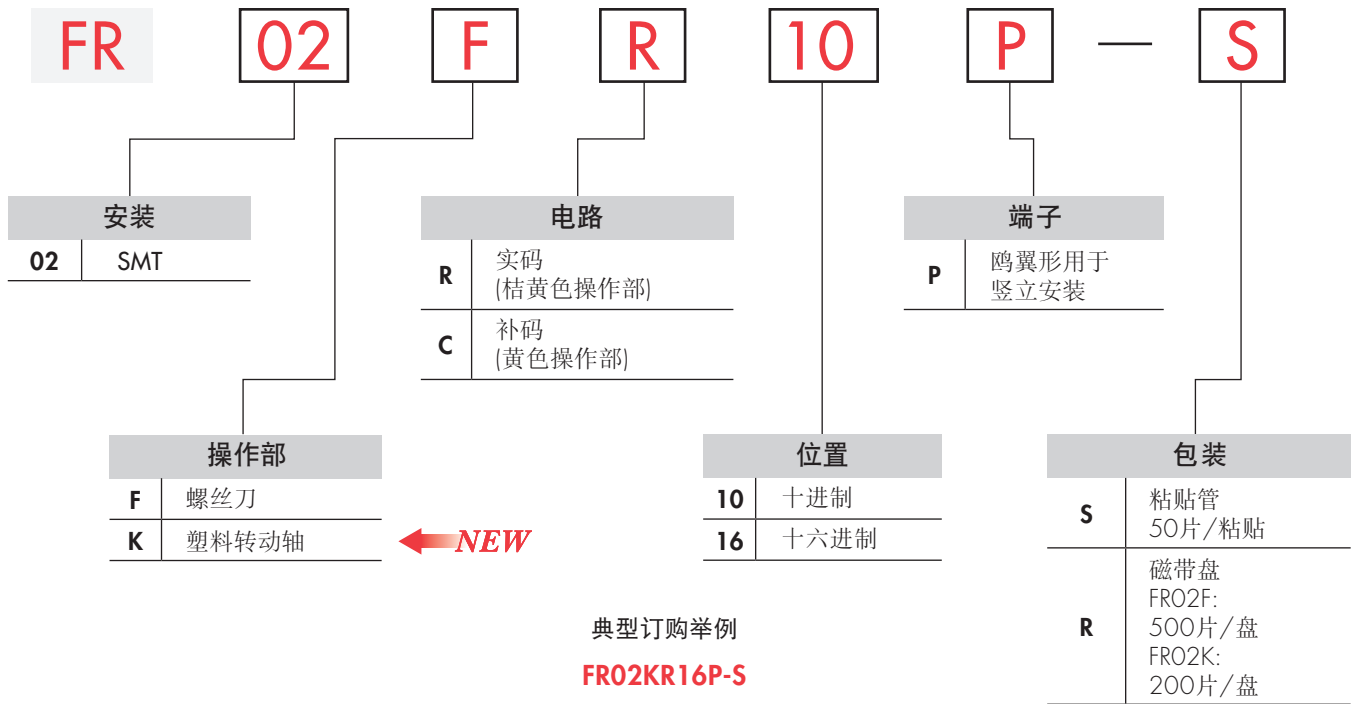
FR 02 F R 10 P — S

安装

| 02 | SMT |
|---|---|

电路

| R | 实码 (桔黄色操作部) |
|---|---|
| C | 补码 (黄色操作部) |

端子

| P | 鸥翼形用于竖立安装 |
|---|---|

操作部

| F | 螺丝刀 |
|---|---|
| K | 塑料转动轴 |

NEW

位置

| 10 | 十进制 |
|---|---|
| 16 | 十六进制 |

包装

| S | 粘贴管 50片/粘贴 |
|---|---|
| R | 磁带盘 FR02F: 500片/盘 FR02K: 200片/盘 |

典型订购举例

FR02KR16P-S